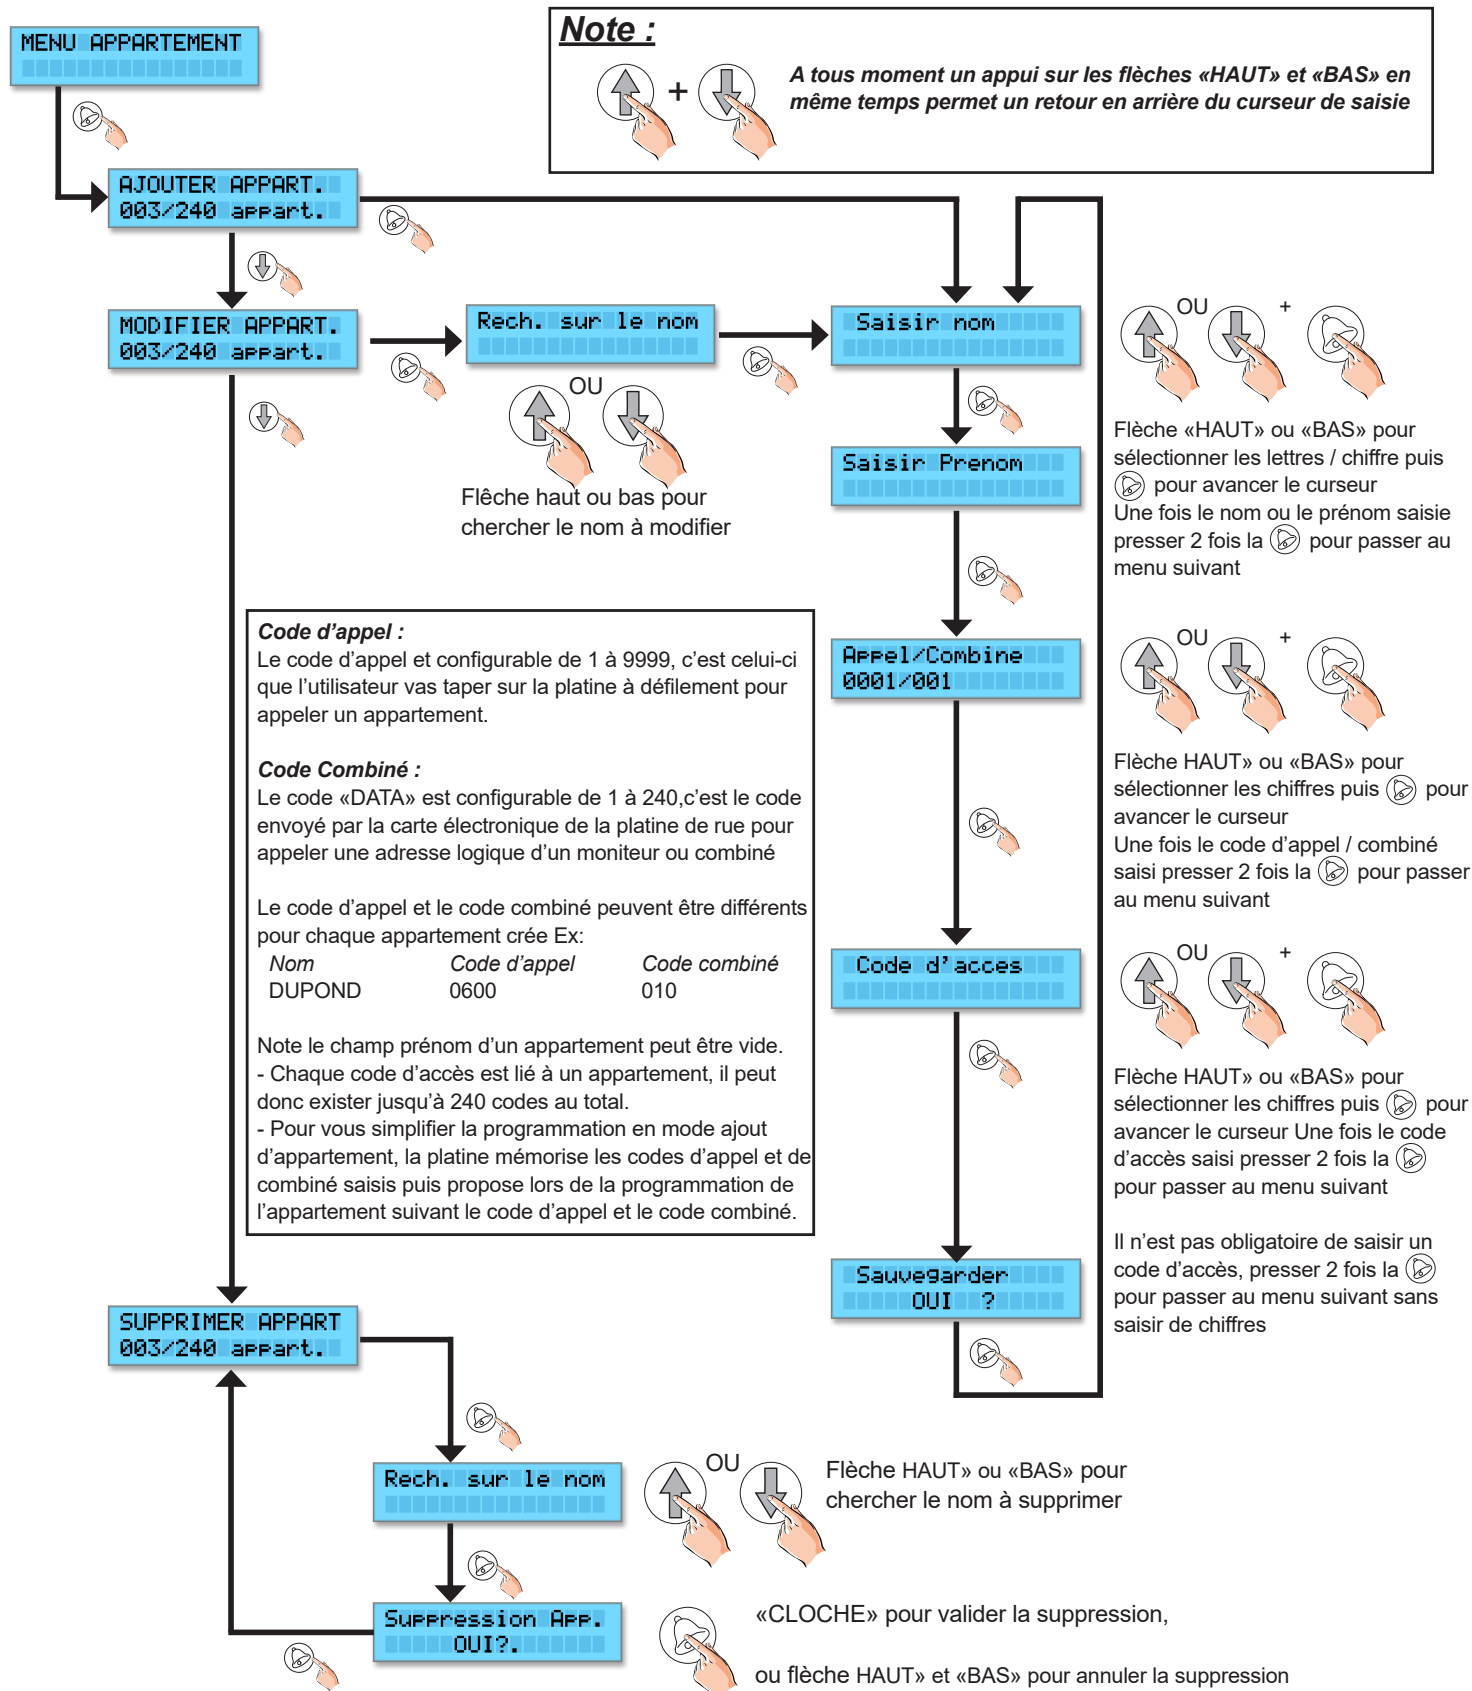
MENU APPARTEMENT

Note :

+

A tous moment un appui sur les flèches «HAUT» et «BAS» en même temps permet un retour en arrière du curseur de saisie

AJOUTER APPART.
003/240 appart.

MODIFIER APPART.
003/240 appart.

Rech. sur le nom

OU

Flêche haut ou bas pour chercher le nom à modifier

Saisir nom

Saisir Prenom

Appel/Combine
0001/001

Code d'acces

Sauvegarder
OUI ?

OU +

Flèche «HAUT» ou «BAS» pour sélectionner les lettres / chiffre puis pour avancer le curseur
Une fois le nom ou le prénom saisie presser 2 fois la pour passer au menu suivant

OU +

Flèche HAUT» ou «BAS» pour sélectionner les chiffres puis pour avancer le curseur
Une fois le code d'appel / combiné saisi presser 2 fois la pour passer au menu suivant

OU +

Flèche HAUT» ou «BAS» pour sélectionner les chiffres puis pour avancer le curseur Une fois le code d'accès saisi presser 2 fois la pour passer au menu suivant

Il n'est pas obligatoire de saisir un code d'accès, presser 2 fois la pour passer au menu suivant sans saisir de chiffres

Code d'appel :
Le code d'appel et configurable de 1 à 9999, c'est celui-ci que l'utilisateur vas taper sur la platine à défilement pour appeler un appartement.

Code Combiné :
Le code «DATA» est configurable de 1 à 240,c'est le code envoyé par la carte électronique de la platine de rue pour appeler une adresse logique d'un moniteur ou combiné

Le code d'appel et le code combiné peuvent être différents pour chaque appartement crée Ex:

| Nom | Code d'appel | Code combiné |
|---|---|---|
| DUPOND | 0600 | 010 |

Note le champ prénom d'un appartement peut être vide.
- Chaque code d'accès est lié à un appartement, il peut donc exister jusqu'à 240 codes au total.
- Pour vous simplifier la programmation en mode ajout d'appartement, la platine mémorise les codes d'appel et de combiné saisis puis propose lors de la programmation de l'appartement suivant le code d'appel et le code combiné.

SUPPRIMER APPART
003/240 appart.

Rech. sur le nom

OU

Flèche HAUT» ou «BAS» pour chercher le nom à supprimer

Suppression App.
OUI?.

«CLOCHE» pour valider la suppression,

ou flèche HAUT» et «BAS» pour annuler la suppression